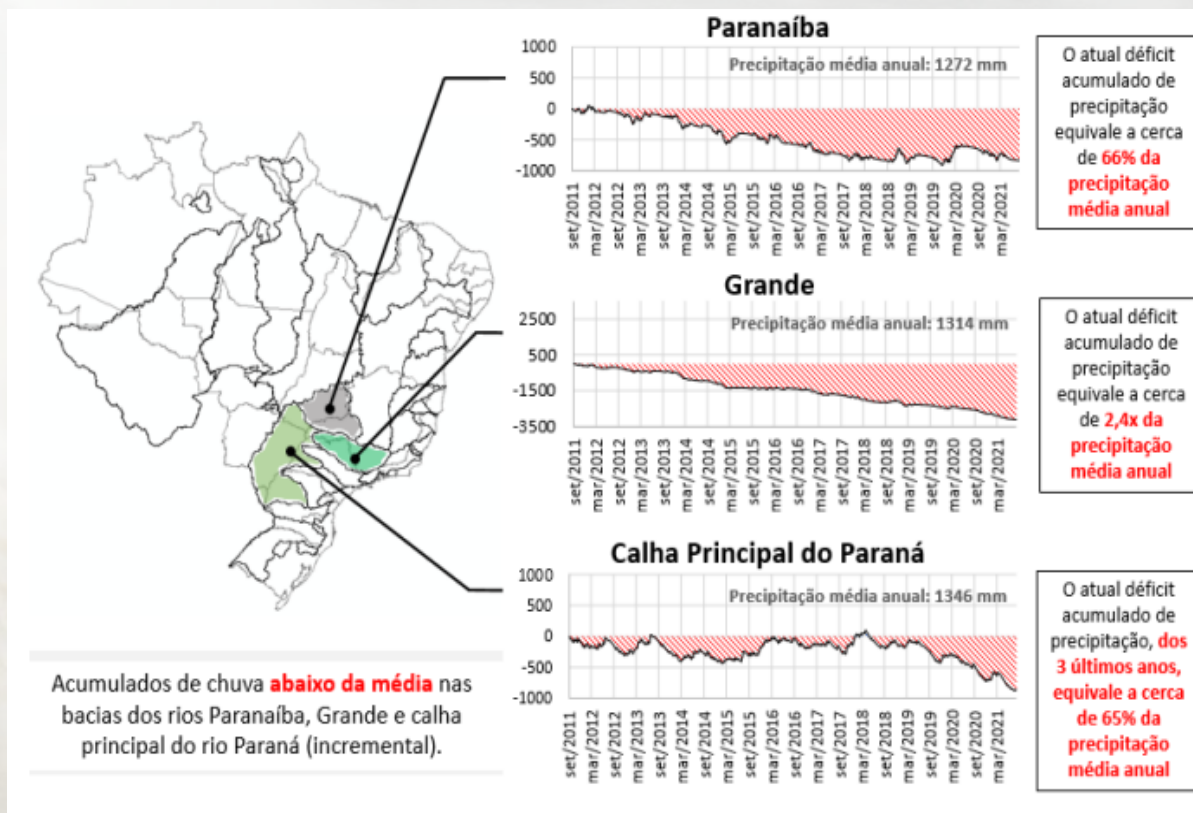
Paranaíba

1000
500
0
-500
-1000

Precipitação média anual: 1272 mm

set/2011 mar/2012 set/2012 mar/2013 set/2013 mar/2014 set/2014 mar/2015 set/2015 mar/2016 set/2016 mar/2017 set/2017 mar/2018 set/2018 mar/2019 set/2019 mar/2020 set/2020 mar/2021

O atual déficit acumulado de precipitação equivale a cerca de 66% da precipitação média anual

Grande

2500
500
-1500
-3500

Precipitação média anual: 1314 mm

set/2011 mar/2012 set/2012 mar/2013 set/2013 mar/2014 set/2014 mar/2015 set/2015 mar/2016 set/2016 mar/2017 set/2017 mar/2018 set/2018 mar/2019 set/2019 mar/2020 set/2020 mar/2021

O atual déficit acumulado de precipitação equivale a cerca de 2,4x da precipitação média anual

Calha Principal do Paraná

1000
500
0
-500
-1000

Precipitação média anual: 1346 mm

set/2011 mar/2012 set/2012 mar/2013 set/2013 mar/2014 set/2014 mar/2015 set/2015 mar/2016 set/2016 mar/2017 set/2017 mar/2018 set/2018 mar/2019 set/2019 mar/2020 set/2020 mar/2021

O atual déficit acumulado de precipitação, dos 3 últimos anos, equivale a cerca de 65% da precipitação média anual

Acumulados de chuva abaixo da média nas bacias dos rios Paranaíba, Grande e calha principal do rio Paraná (incremental).